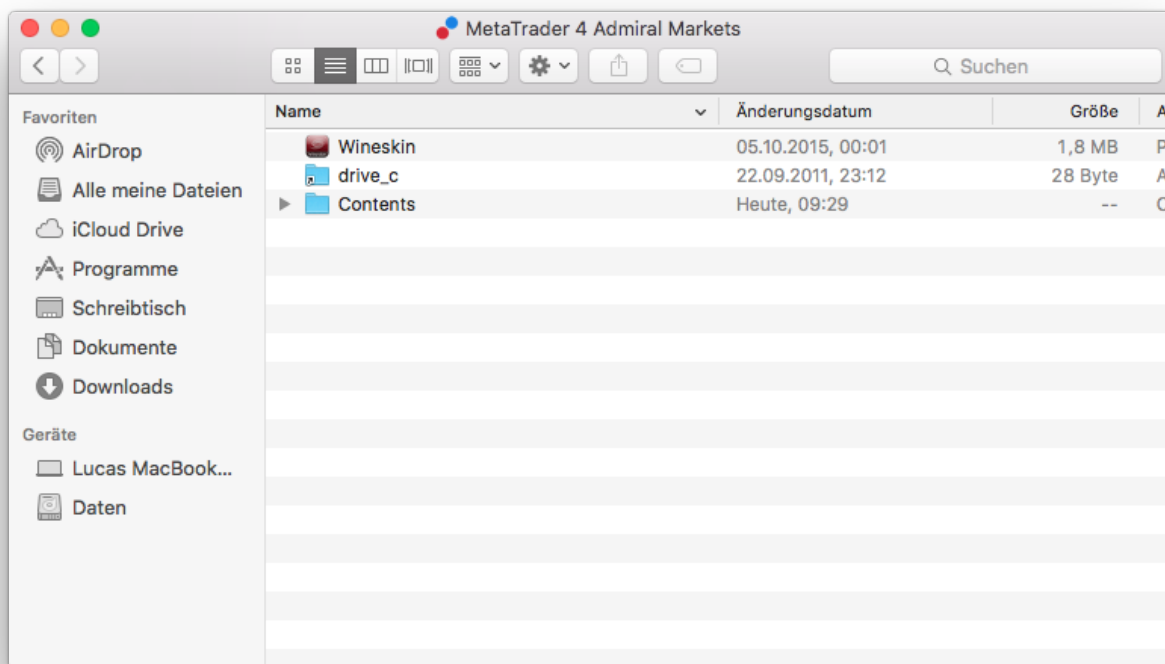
MetaTrader 4 Admiral Markets

Suchen

Favoriten
AirDrop
Alle meine Dateien
iCloud Drive
Programme
Schreibtisch
Dokumente
Downloads

Geräte
Lucas MacBook...
Daten

| Name | Änderungsdatum | Größe | A |
|---|---|---|---|
| Wineskin | 05.10.2015, 00:01 | 1,8 MB | P |
| drive_c | 22.09.2011, 23:12 | 28 Byte | A |
| Contents | Heute, 09:29 | -- | O |